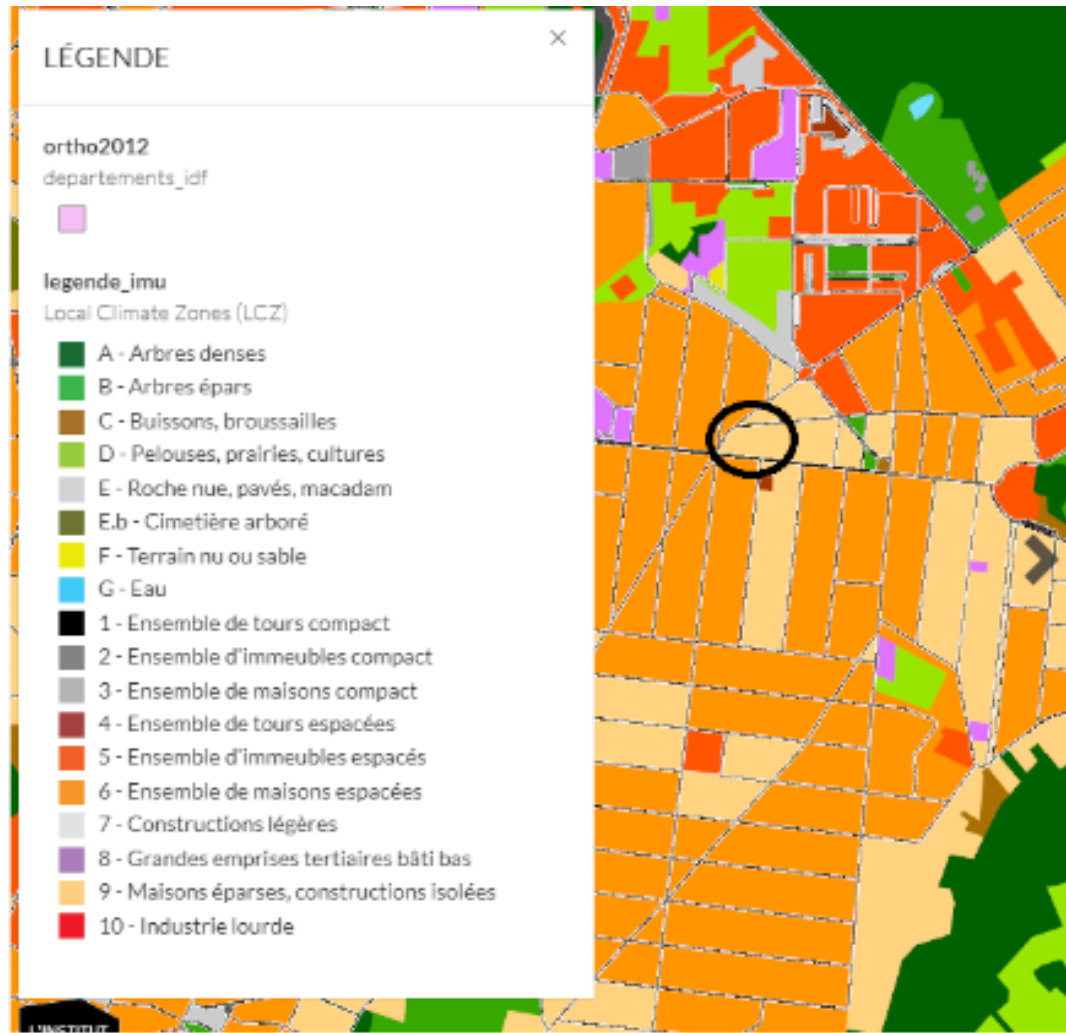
LÉGENDE
×

ortho2012
departements_idf

legende_imu
Local Climate Zones (LCZ)

A - Arbres denses
B - Arbres épars
C - Buissons, broussailles
D - Pelouses, prairies, cultures
E - Roche nue, pavés, macadam
E.b - Cimetière arboré
F - Terrain nu ou sable
G - Eau
1 - Ensemble de tours compact
2 - Ensemble d'immeubles compact
3 - Ensemble de maisons compact
4 - Ensemble de tours espacées
5 - Ensemble d'immeubles espacés
6 - Ensemble de maisons espacées
7 - Constructions légères
8 - Grandes emprises tertiaires bâti bas
9 - Maisons éparses, constructions isolées
10 - Industrie lourde

L'INSTITUT